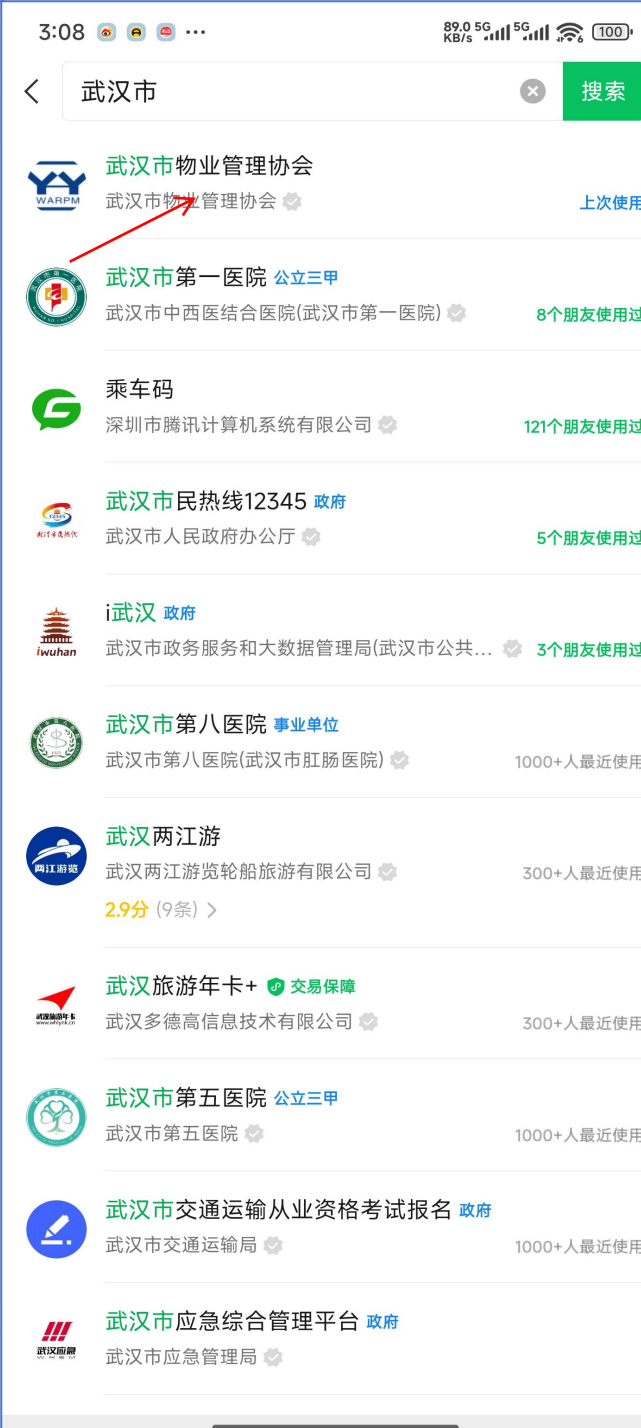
3:08 89.0 KB/s 5G 5G 100

武汉市
搜索

YY WARPM
武汉市物业管理协会
武汉市物业管理协会
上次使用

武汉市第一医院 公立三甲
武汉市中西医结合医院(武汉市第一医院)
8个朋友使用过

乘车码
深圳市腾讯计算机系统有限公司
121个朋友使用过

12345
武汉市民热线12345 政府
武汉市人民政府办公厅
5个朋友使用过

iwuhan
i武汉 政府
武汉市政务服务和大数据管理局(武汉市公共...
3个朋友使用过

武汉市第八医院 事业单位
武汉市第八医院(武汉市肛肠医院)
1000+人最近使用

两江游览
武汉两江游
武汉两江游览轮船旅游有限公司
300+人最近使用
2.9分 (9条) >

武汉旅游年卡
武汉旅游年卡+ 交易保障
武汉多德高信息技术有限公司
300+人最近使用

武汉市第五医院 公立三甲
武汉市第五医院
1000+人最近使用

武汉市交通运输从业资格考试报名 政府
武汉市交通运输局
1000+人最近使用

武汉应急
武汉市应急综合管理平台 政府
武汉市应急管理局